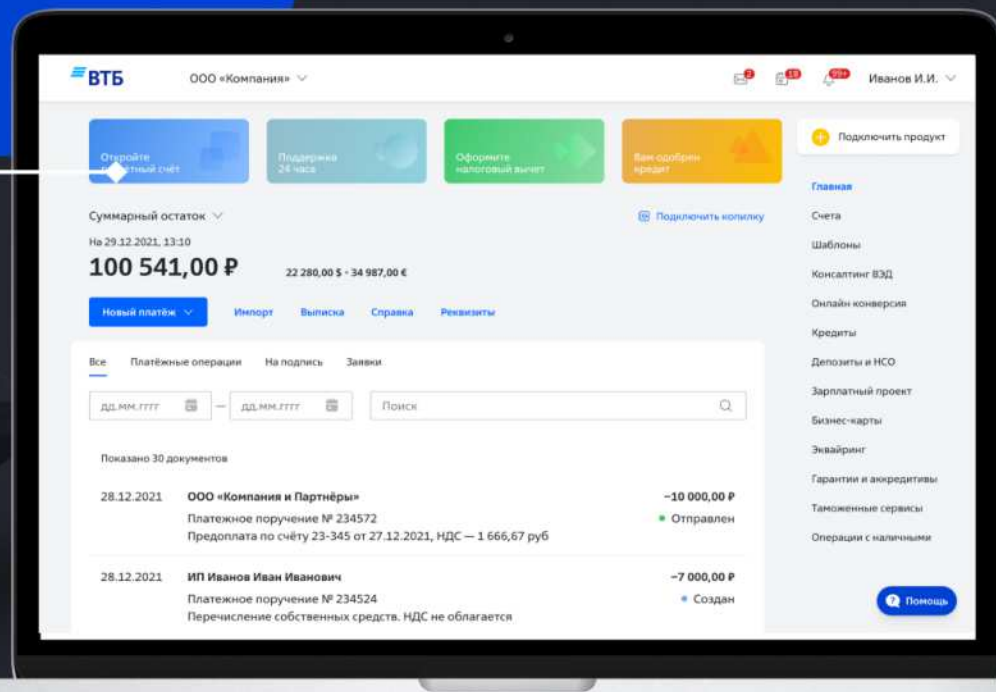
ВТБ ООО «Компания» Иванов И.И.

2 18 99+

Откройте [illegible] счёт

Поддержка 24 часа

Оформите налоговый вычет

Вам одобрен кредит

Подключить продукт

Суммарный остаток

Подключить копилку

На 29.12.2021, 13:10

100 541,00 ₽

22 280,00 $ · 34 987,00 €

Новый платёж Импорт Выписка Справка Реквизиты

Все Платёжные операции На подпись Заявки

дд.мм.гггг — дд.мм.гггг Поиск

Показано 30 документов

28.12.2021 ООО «Компания и Партнёры» −10 000,00 ₽
Платежное поручение № 234572 Отправлен
Предоплата по счёту 23-345 от 27.12.2021, НДС — 1 666,67 руб

28.12.2021 ИП Иванов Иван Иванович −7 000,00 ₽
Платежное поручение № 234524 Создан
Перечисление собственных средств. НДС не облагается

Главная
Счета
Шаблоны
Консалтинг ВЭД
Онлайн конверсия
Кредиты
Депозиты и НСО
Зарплатный проект
Бизнес-карты
Эквайринг
Гарантии и аккредитивы
Таможенные сервисы
Операции с наличными

Помощь